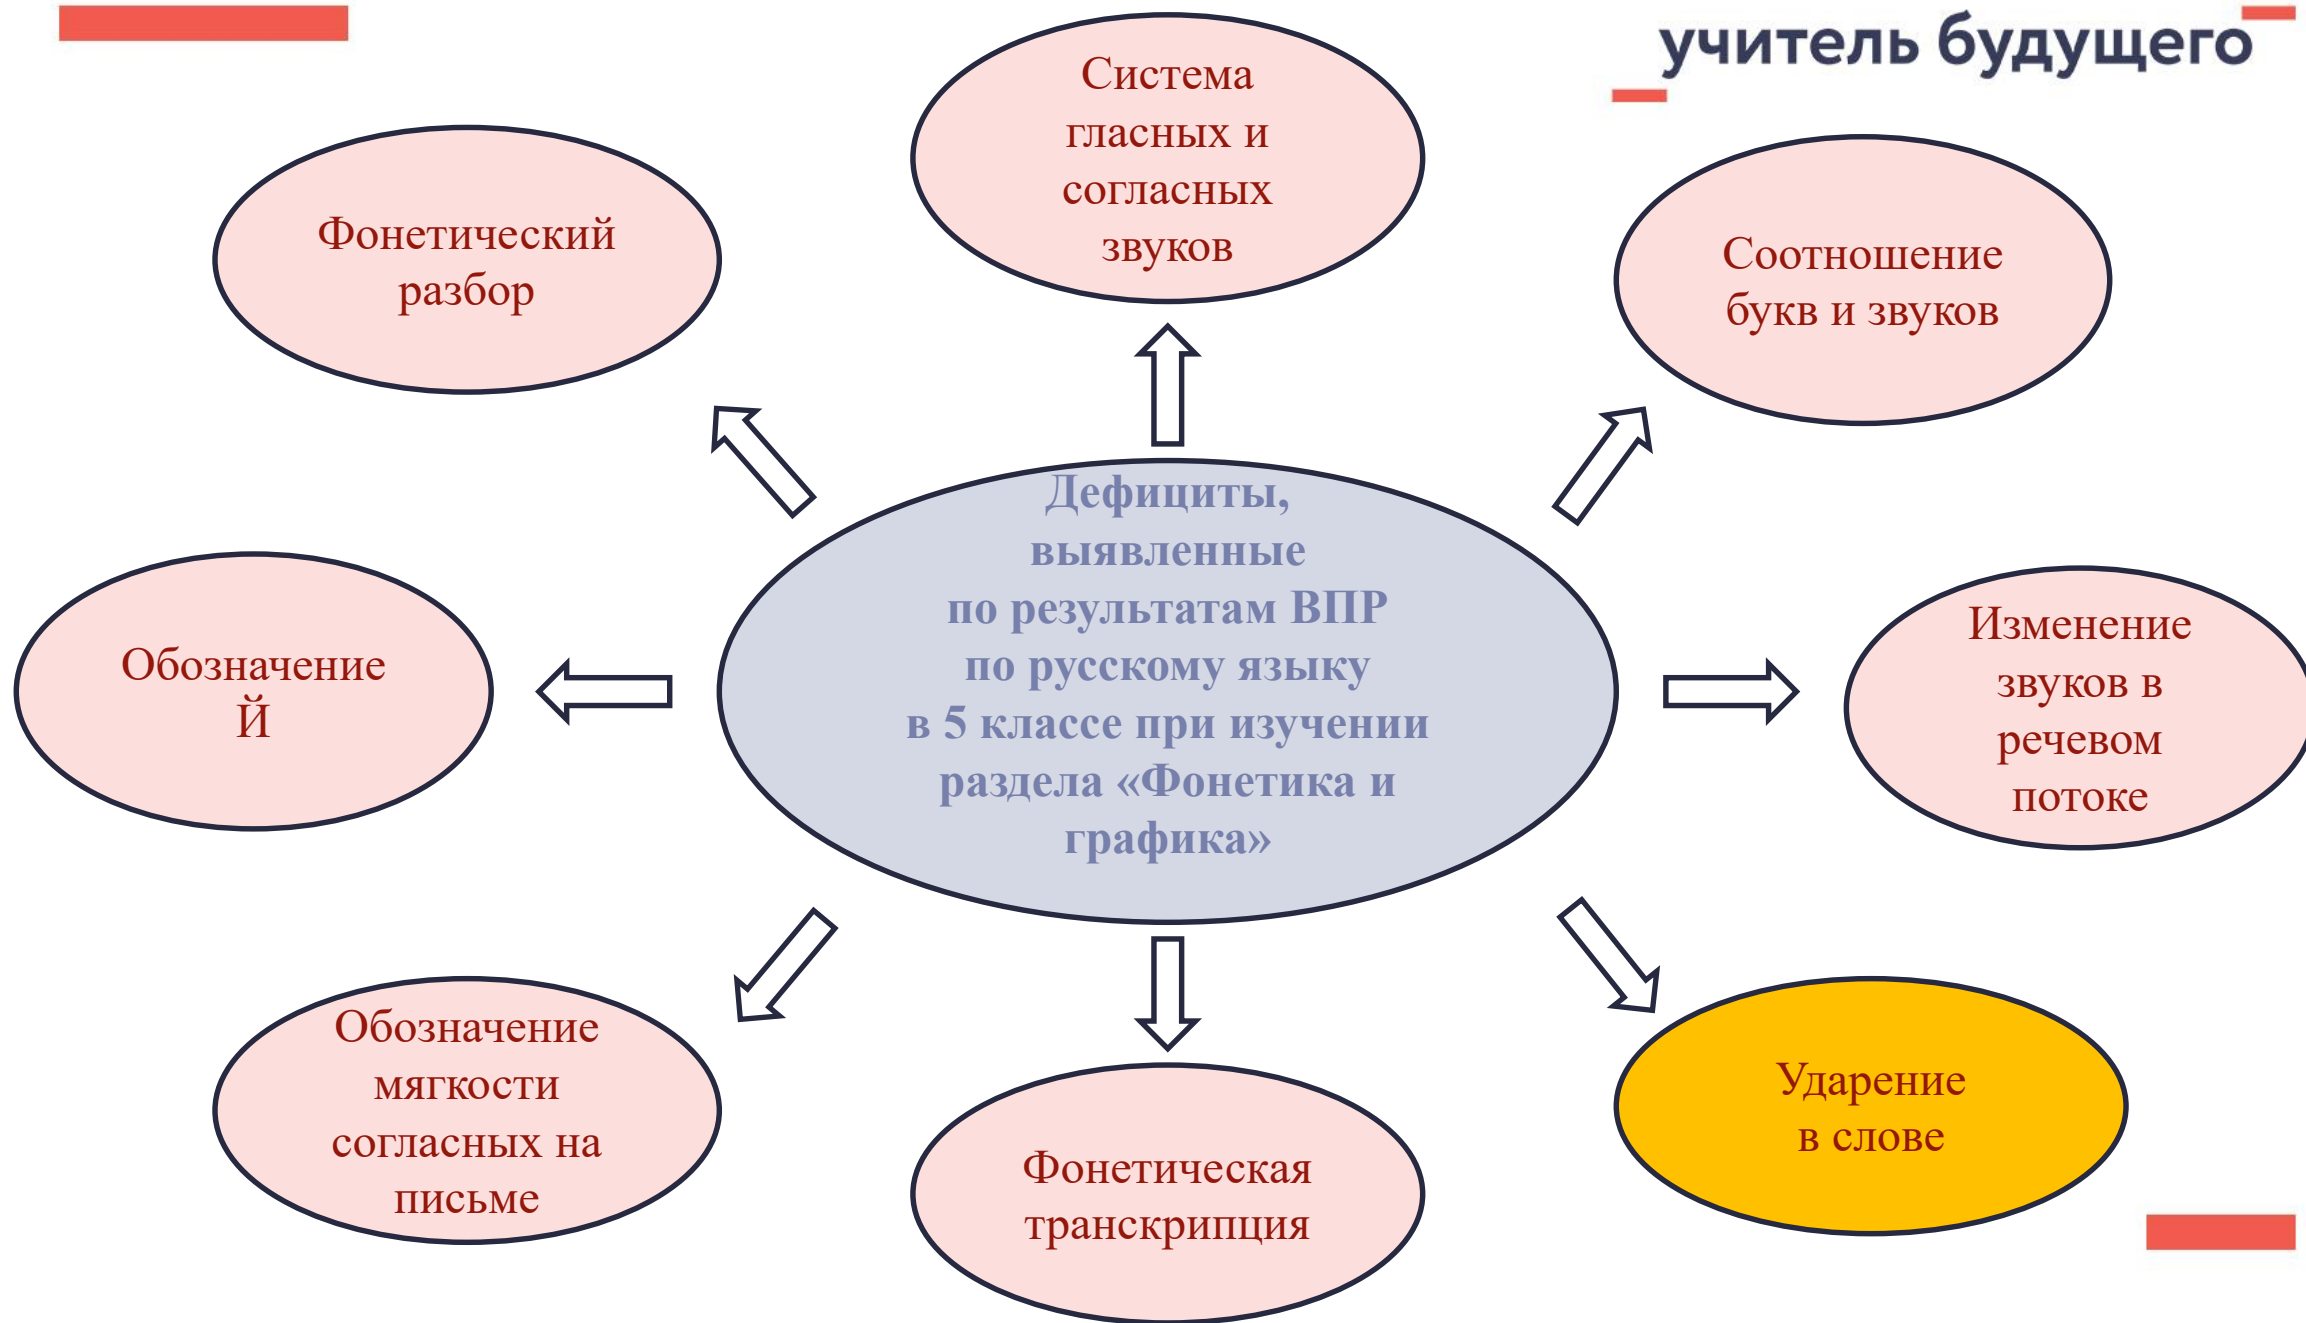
учитель будущего

Дефициты, выявленные по результатам ВПР по русскому языку в 5 классе при изучении раздела «Фонетика и графика»

Фонетический разбор

Система гласных и согласных звуков

Соотношение букв и звуков

Обозначение Й

Изменение звуков в речевом потоке

Обозначение мягкости согласных на письме

Фонетическая транскрипция

Ударение в слове